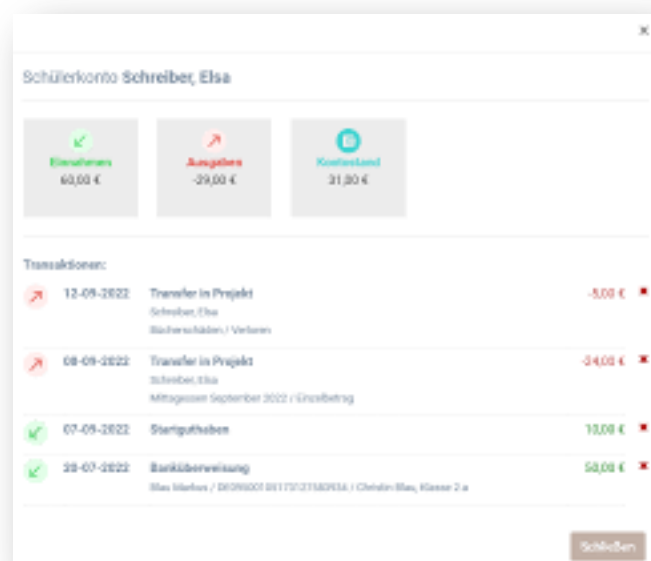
×

Schülerkonto **Schreiber, Elsa**

Einnahmen
60,00 €

Ausgaben
-29,00 €

Kontostand
31,00 €

Transaktionen:

12-09-2022 Transfer in Projekt
Schreiber, Elsa
Bücherschäden / Verloren
-5,00 €

08-09-2022 Transfer in Projekt
Schreiber, Elsa
Mittagessen September 2022 / Einzelbetrag
-24,00 €

07-09-2022 Startguthaben
10,00 €

20-07-2022 Banküberweisung
Blau Markus / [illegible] / Christin Blau, Klasse 2 a
50,00 €

Schließen